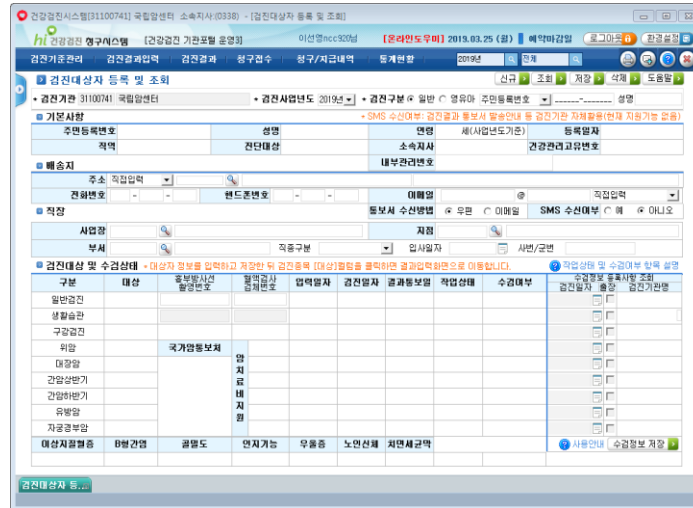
건강검진시스템[31100741] 국립암센터 소속지사:(0338) - [검진대상자 등록 및 조회]

hi 건강검진 청구시스템 [건강검진 기관포탈 운영3] 이선영ncc920님 [온라인도우미] 2019.03.25 (월) 예약마감일 로그아웃 환경설정

검진기준관리 검진결과입력 검진결과 청구접수 청구/지급내역 통계현황 2019년 전체

검진대상자 등록 및 조회

신규 조회 저장 삭제 도움말

• 검진기관 31100741 국립암센터 • 검진사업년도 2019년 • 검진구분 ◉ 일반 ○ 영유아 주민등록번호 ------- 성명

기본사항 * SMS 수신여부: 검진결과 통보서 발송안내 등 검진기관 자체활용(현재 지원기능 없음)

| 주민등록번호 | | 성명 | | 연령 | 세(사업년도기준) | 등록일자 | |
|---|---|---|---|---|---|---|---|
| 직역 | | 전단체명 | | 소속지사 | | 건강관리고유번호 | |

배송지 내부관리번호

| 주소 | 직접입력 | | | | |
|---|---|---|---|---|---|
| 전화번호 | - - | 핸드폰번호 | - - | 이메일 | @ 직접입력 |

직장 통보서 수신방법 ◉ 우편 ○ 이메일 SMS 수신여부 ○ 예 ◉ 아니오

| 사업장 | | 지점 | |
|---|---|---|---|
| 부서 | 직종구분 | 입사일자 | 사번/군번 |

검진대상 및 수검상태 • 대상자 정보를 입력하고 저장한 뒤 검진종목 [대상]항목을 클릭하면 결과입력화면으로 이동합니다. 작업상태 및 수검여부 항목 설명

| 구분 | 대상 | 흉부방사선 촬영번호 | 혈액검사 검체번호 | 입력일자 | 검진일자 | 결과통보일 | 작업상태 | 수검여부 | 수검정보 등록사항 조회 검진일자 출장 검진기관명 |
|---|---|---|---|---|---|---|---|---|---|
| 일반검진 | | | | | | | | | |
| 생활습관 | | | | | | | | | |
| 구강검진 | | | | | | | | | |
| 위암 | | 국가암통보처 | | | | | | | |
| 대장암 | | | 암치료비지원 | | | | | | |
| 간암상반기 | | | | | | | | | |
| 간암하반기 | | | | | | | | | |
| 유방암 | | | | | | | | | |
| 자궁경부암 | | | | | | | | | |

| 이상지질혈증 | B형간염 | 골밀도 | 인지기능 | 우울증 | 노인신체 | 치면세균막 |
|---|---|---|---|---|---|---|

사용안내 수검정보 저장

검진대상자 등...